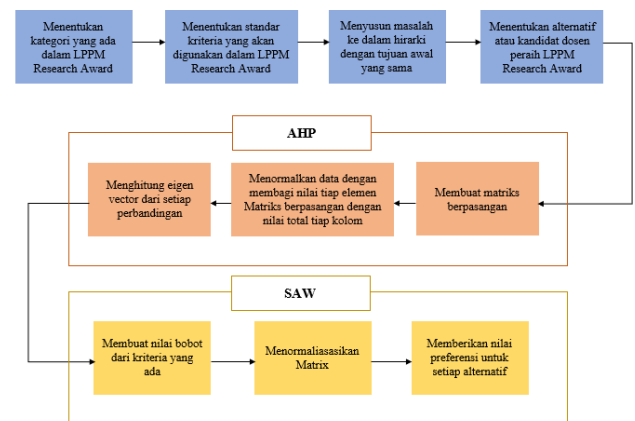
Menentukan kategori yang ada dalam LPPM Research Award

Menentukan standar kriteria yang akan digunakan dalam LPPM Research Award

Menyusun masalah ke dalam hirarki dengan tujuan awal yang sama

Menentukan alternatif atau kandidat dosen peraih LPPM Research Award

AHP

Membuat matriks berpasangan

Menormalkan data dengan membagi nilai tiap elemen Matriks berpasangan dengan nilai total tiap kolom

Menghitung eigen vector dari setiap perbandingan

SAW

Membuat nilai bobot dari kriteria yang ada

Menormaliasasikan Matrix

Memberikan nilai preferensi untuk setiap alternatif